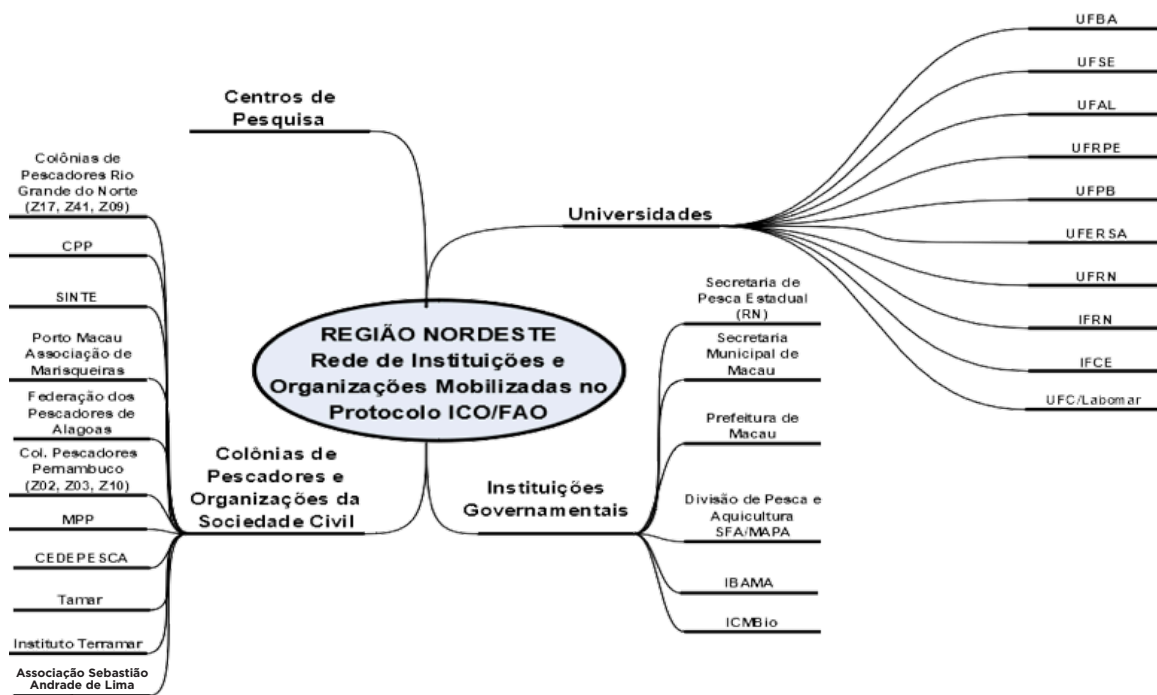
REGIÃO NORDESTE
Rede de Instituições e Organizações Mobilizadas no Protocolo ICO/FAO

Centros de Pesquisa

Universidades

UFBA
UFSE
UFAL
UFRPE
UFPB
UFERSA
UFRN
IFRN
IFCE
UFC/Labomar

Colônias de Pescadores e Organizações da Sociedade Civil

Colônias de Pescadores Rio Grande do Norte (Z17, Z41, Z09)
CPP
SINTE
Porto Macau Associação de Marisqueiras
Federação dos Pescadores de Alagoas
Col. Pescadores Pernambuco (Z02, Z03, Z10)
MPP
CEDEPESCA
Tamar
Instituto Terramar
Associação Sebastião Andrade de Lima

Instituições Governamentais

Secretaria de Pesca Estadual (RN)
Secretaria Municipal de Macau
Prefeitura de Macau
Divisão de Pesca e Aquicultura SFA/MAPA
IBAMA
ICMBio